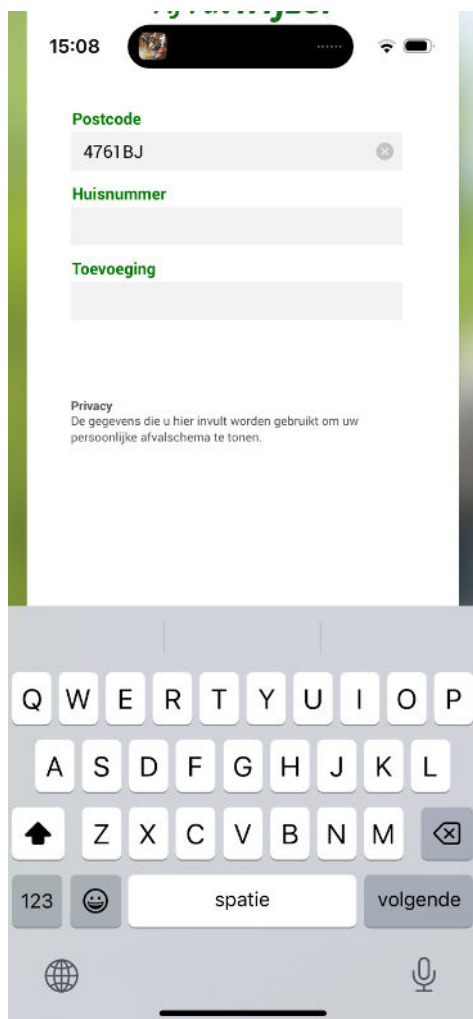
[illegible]

15:08

Postcode

4761BJ

Huisnummer

Toevoeging

Privacy
De gegevens die u hier invult worden gebruikt om uw persoonlijke afvalschema te tonen.

Q W E R T Y U I O P
A S D F G H J K L
Z X C V B N M
123
spatie
volgende